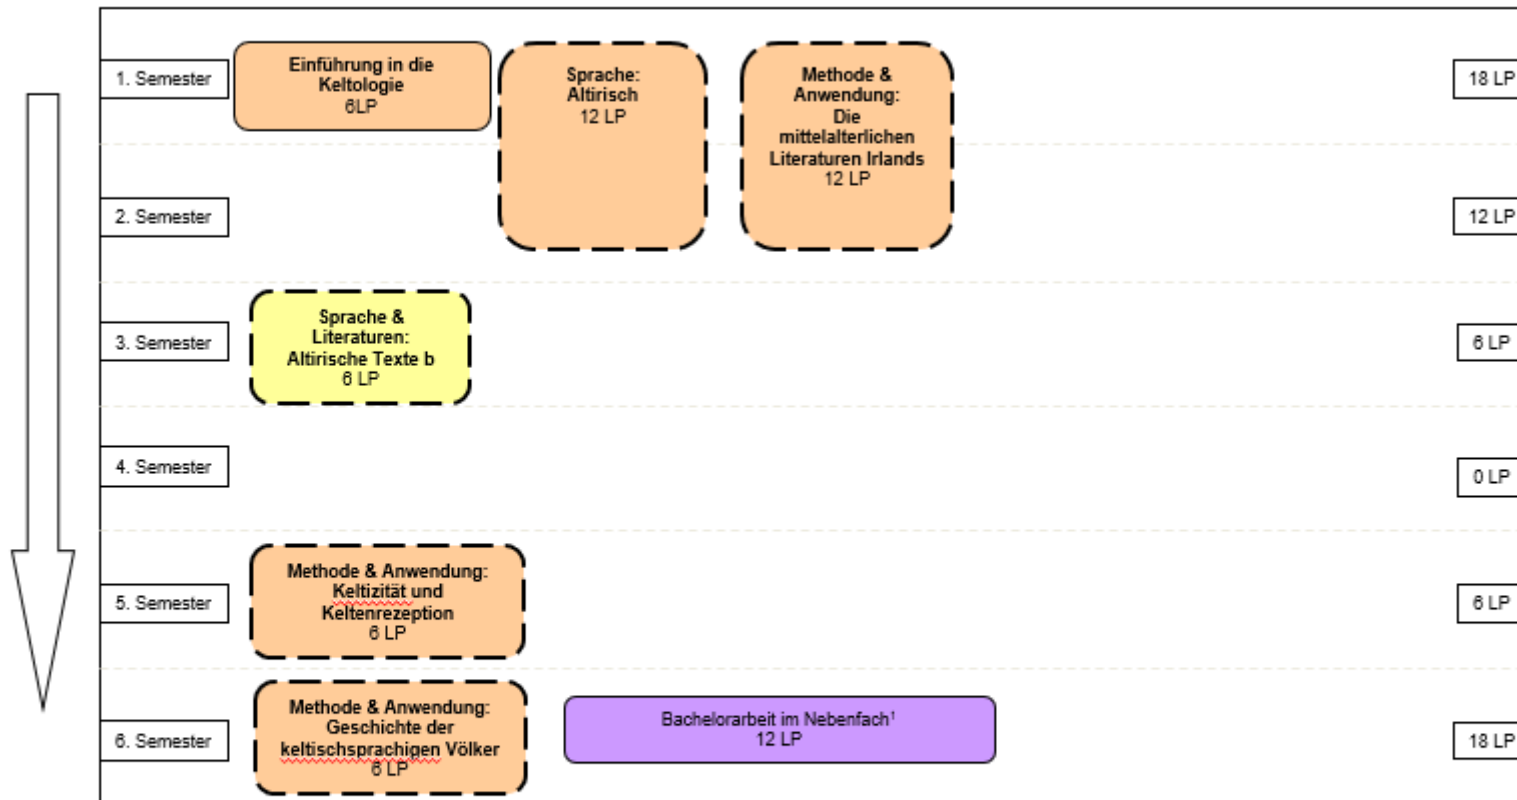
1. Semester

Einführung in die Keltologie
6LP

Sprache: Altirisch
12 LP

Methode & Anwendung: Die mittelalterlichen Literaturen Irlands
12 LP

18 LP

2. Semester

12 LP

3. Semester

Sprache & Literaturen: Altirische Texte b
6 LP

6 LP

4. Semester

0 LP

5. Semester

Methode & Anwendung: Keltizität und Keltenrezeption
6 LP

6 LP

6. Semester

Methode & Anwendung: Geschichte der keltischsprachigen Völker
6 LP

Bachelorarbeit im Nebenfach$^1$
12 LP

18 LP